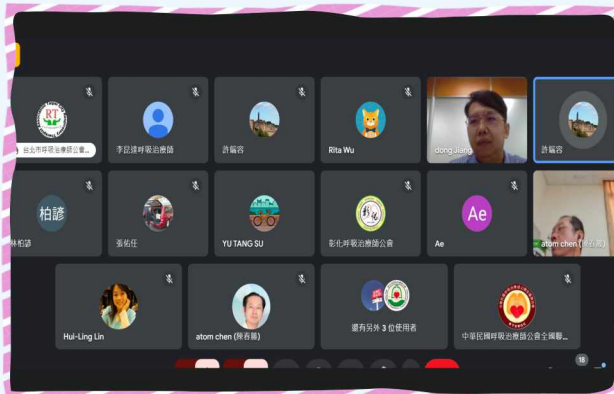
RT

台北市呼吸治療師公會...

李昆諭呼吸治療師

許毓容

Rita Wu

dong Jiang

許毓容

柏諺

林柏諺

張佑任

YU TANG SU

彰化呼吸治療師公會

Ae

Ae

atom chen (陳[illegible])

Hui-Ling Lin

atom chen (陳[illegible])

還有另外 3 位使用者

中華民國呼吸治療師公會全國聯...

18